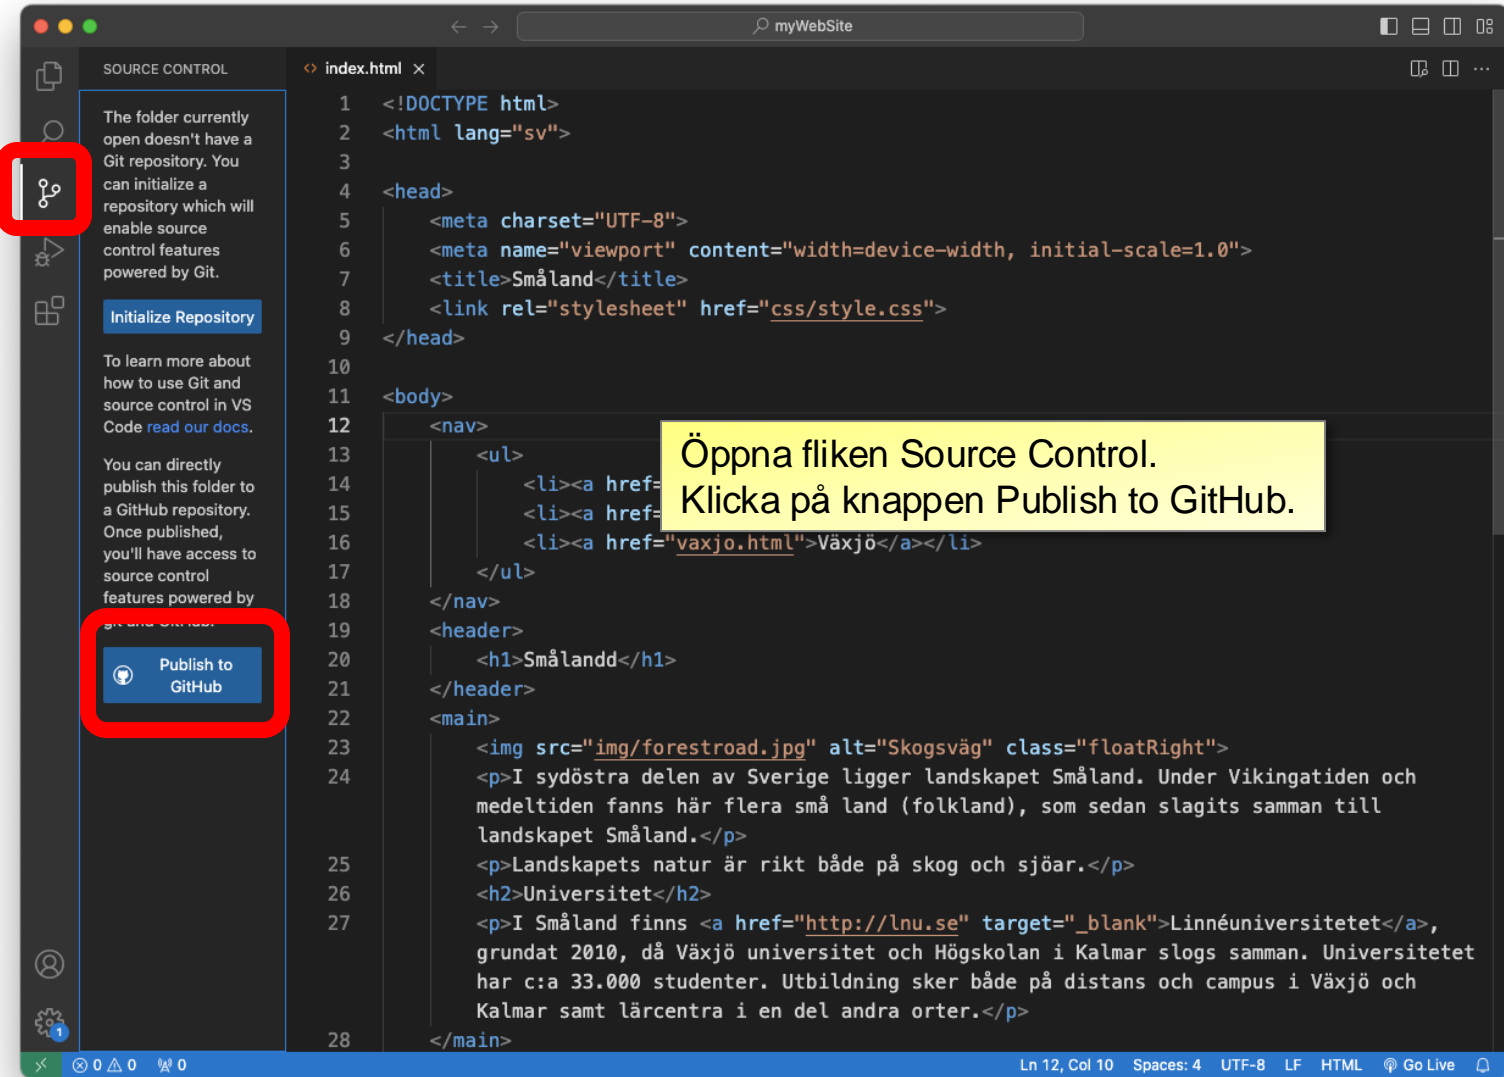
myWebSite

SOURCE CONTROL

The folder currently open doesn't have a Git repository. You can initialize a repository which will enable source control features powered by Git.

Initialize Repository

To learn more about how to use Git and source control in VS Code read our docs.

You can directly publish this folder to a GitHub repository. Once published, you'll have access to source control features powered by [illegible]

Publish to GitHub

index.html

1 <!DOCTYPE html>
2 <html lang="sv">
3
4 <head>
5 <meta charset="UTF-8">
6 <meta name="viewport" content="width=device-width, initial-scale=1.0">
7 <title>Småland</title>
8 <link rel="stylesheet" href="css/style.css">
9 </head>
10
11 <body>
12 <nav>
13 <ul>
14 <li><a href=
15 <li><a href=
16 <li><a href="vaxjo.html">Växjö</a></li>
17 </ul>
18 </nav>
19 <header>
20 <h1>Smålandd</h1>
21 </header>
22 <main>
23 <img src="img/forestroad.jpg" alt="Skogsväg" class="floatRight">
24 <p>I sydöstra delen av Sverige ligger landskapet Småland. Under Vikingatiden och medeltiden fanns här flera små land (folkland), som sedan slagits samman till landskapet Småland.</p>
25 <p>Landskapets natur är rikt både på skog och sjöar.</p>
26 <h2>Universitet</h2>
27 <p>I Småland finns <a href="http://lnu.se" target="_blank">Linnéuniversitetet</a>, grundat 2010, då Växjö universitet och Högskolan i Kalmar slogs samman. Universitetet har c:a 33.000 studenter. Utbildning sker både på distans och campus i Växjö och Kalmar samt lärcentra i en del andra orter.</p>
28 </main>

Öppna fliken Source Control.
Klicka på knappen Publish to GitHub.

⊗ 0 ⚠ 0 ⟟ 0 Ln 12, Col 10 Spaces: 4 UTF-8 LF HTML Go Live